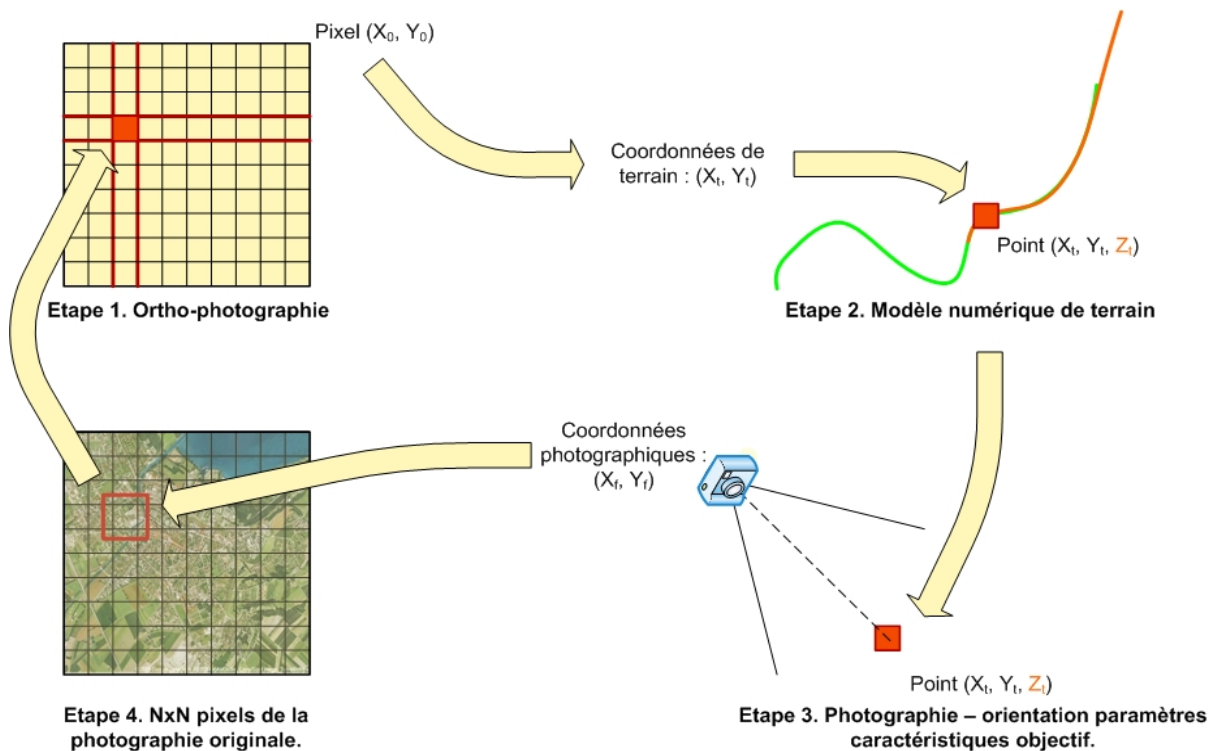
Pixel ($X_0$, $Y_0$)

Coordonnées de terrain : ($X_t$, $Y_t$)

Point ($X_t$, $Y_t$, $Z_t$)

Etape 1. Ortho-photographie

Etape 2. Modèle numérique de terrain

Coordonnées photographiques : ($X_f$, $Y_f$)

Point ($X_t$, $Y_t$, $Z_t$)

Etape 4. NxN pixels de la photographie originale.

Etape 3. Photographie – orientation paramètres caractéristiques objectif.